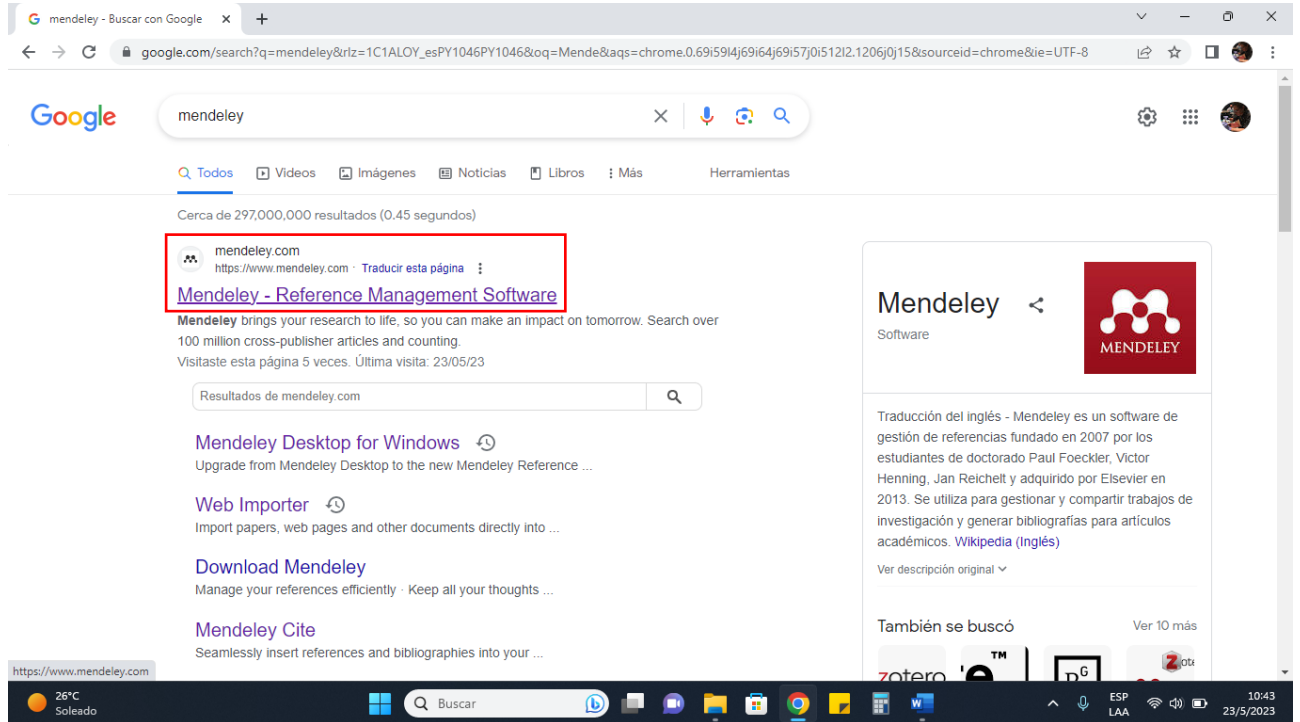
mendeley - Buscar con Google ×

google.com/search?q=mendeley&rlz=1C1ALOY_esPY1046PY1046&oq=Mende&aqs=chrome.0.69i59l4j69i64j69i57j0i512l2.1206j0j15&sourceid=chrome&ie=UTF-8

Google

mendeley

Todos Videos Imágenes Noticias Libros Más Herramientas

Cerca de 297,000,000 resultados (0.45 segundos)

mendeley.com
https://www.mendeley.com · Traducir esta página

Mendeley - Reference Management Software

Mendeley brings your research to life, so you can make an impact on tomorrow. Search over 100 million cross-publisher articles and counting.
Visitaste esta página 5 veces. Última visita: 23/05/23

Resultados de mendeley.com

Mendeley Desktop for Windows
Upgrade from Mendeley Desktop to the new Mendeley Reference ...

Web Importer
Import papers, web pages and other documents directly into ...

Download Mendeley
Manage your references efficiently · Keep all your thoughts ...

Mendeley Cite
Seamlessly insert references and bibliographies into your ...

https://www.mendeley.com

Mendeley
Software

MENDELEY

Traducción del inglés - Mendeley es un software de gestión de referencias fundado en 2007 por los estudiantes de doctorado Paul Foeckler, Victor Henning, Jan Reichelt y adquirido por Elsevier en 2013. Se utiliza para gestionar y compartir trabajos de investigación y generar bibliografías para artículos académicos. Wikipedia (Inglés)

Ver descripción original

También se buscó
Ver 10 más

zotero

26°C
Soleado

Buscar

ESP
LAA

10:43
23/5/2023